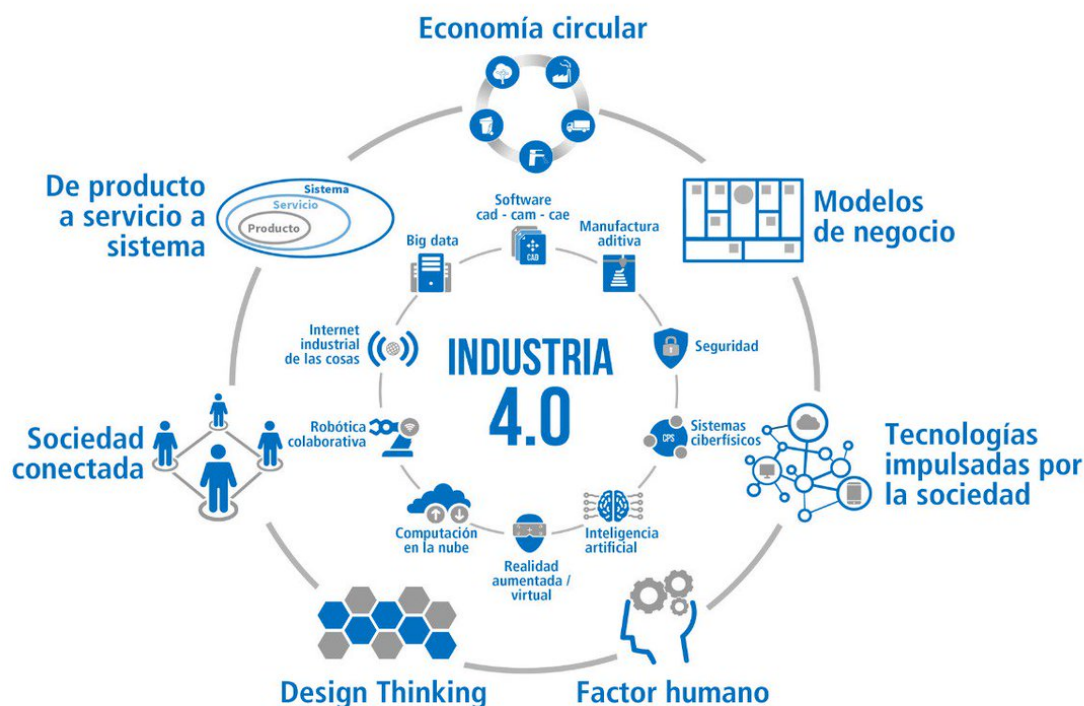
Economía circular

De producto a servicio a sistema

Sistema
Servicio
Producto

Modelos de negocio

Software cad - cam - cae

CAD

Manufactura aditiva

Big data

Internet industrial de las cosas

INDUSTRIA 4.0

Seguridad

Robótica colaborativa

Sistemas ciberfísicos

CPS

Sociedad conectada

Tecnologías impulsadas por la sociedad

Computación en la nube

Realidad aumentada / virtual

Inteligencia artificial

Design Thinking

Factor humano